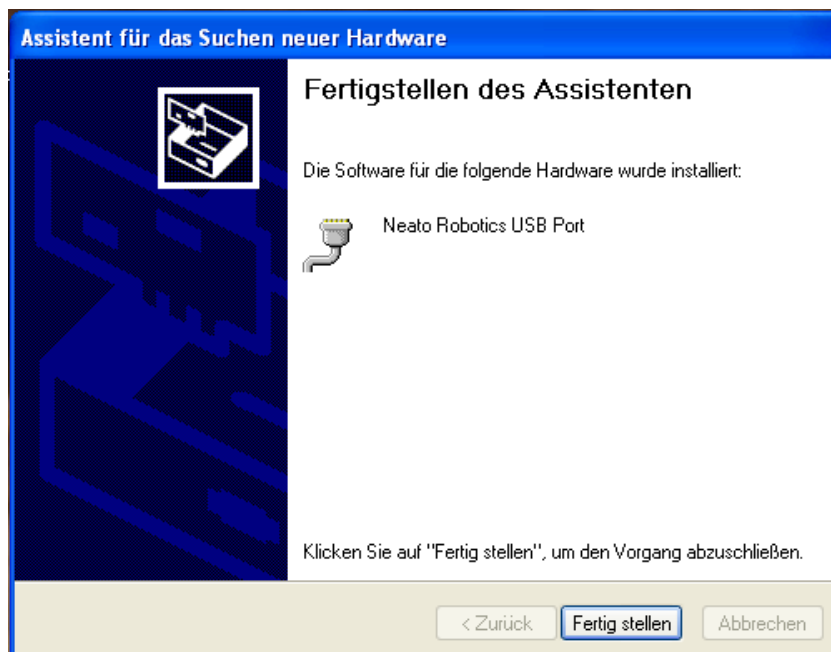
Assistent für das Suchen neuer Hardware

Fertigstellen des Assistenten

Die Software für die folgende Hardware wurde installiert:

Neato Robotics USB Port

Klicken Sie auf "Fertig stellen", um den Vorgang abzuschließen.

< Zurück | Fertig stellen | Abbrechen